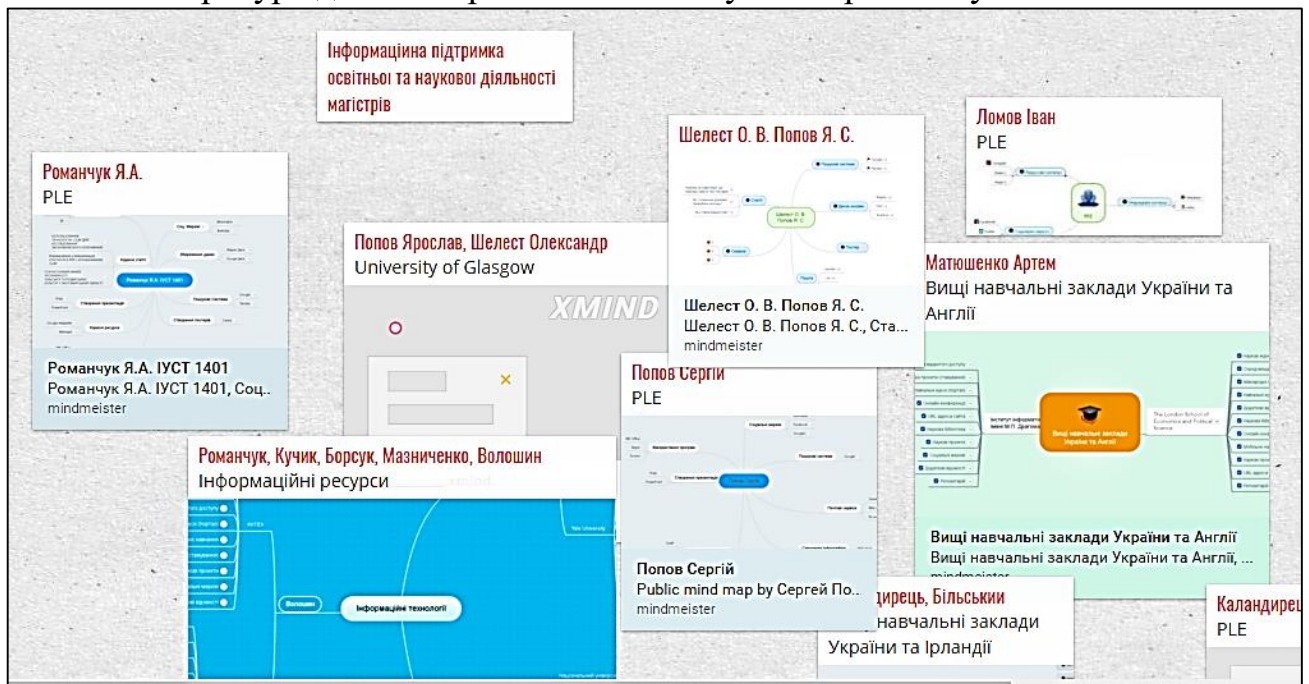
Інформацінна підтримка освітньої та наукової діяльності магістрів

Романчук Я.А.
PLE

Романчук Я.А. ІУСТ 1401
Романчук Я.А. ІУСТ 1401, Соц..
mindmeister

Попов Ярослав, Шелест Олександр
University of Glasgow

XMIND

Шелест О. В. Попов Я. С.

Шелест О. В. Попов Я. С.
Шелест О. В. Попов Я. С., Ста...
mindmeister

Ломов Іван
PLE

Матюшенко Артем
Вищі навчальні заклади України та Англії

Вищі навчальні заклади України та Англії

Вищі навчальні заклади України та Англії
Вищі навчальні заклади України та Англії, ...
mindmeister

Попов Сергій
PLE

Попов Сергій
Public mind map by Сергей По...
mindmeister

Романчук, Кучик, Борсук, Мазниченко, Волошин
Інформаційні ресурси

Інформаційні технології

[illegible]дирець, Більськии
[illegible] навчальні заклади України та Ірландії

Каландирец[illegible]
PLE